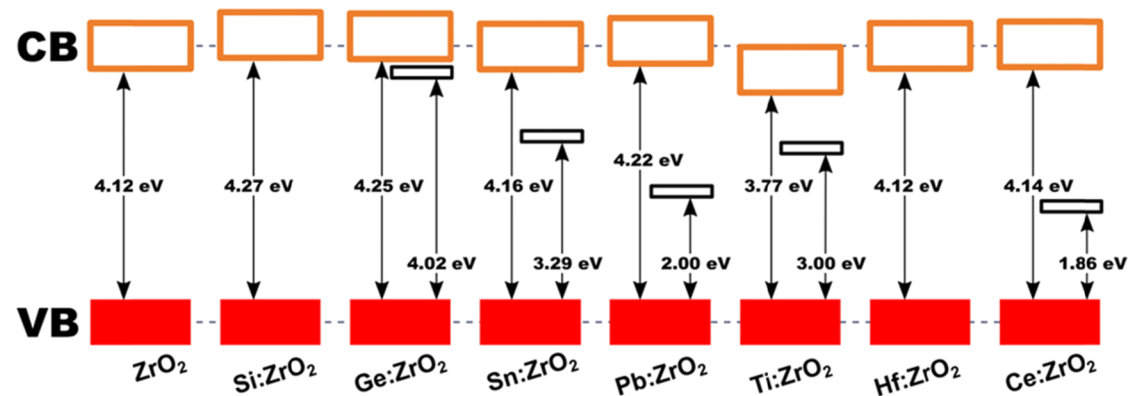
CB

VB

4.12 eV

$ZrO_2$

4.27 eV

$Si:ZrO_2$

4.25 eV

4.02 eV

$Ge:ZrO_2$

4.16 eV

3.29 eV

$Sn:ZrO_2$

4.22 eV

2.00 eV

$Pb:ZrO_2$

3.77 eV

3.00 eV

$Ti:ZrO_2$

4.12 eV

$Hf:ZrO_2$

4.14 eV

1.86 eV

$Ce:ZrO_2$